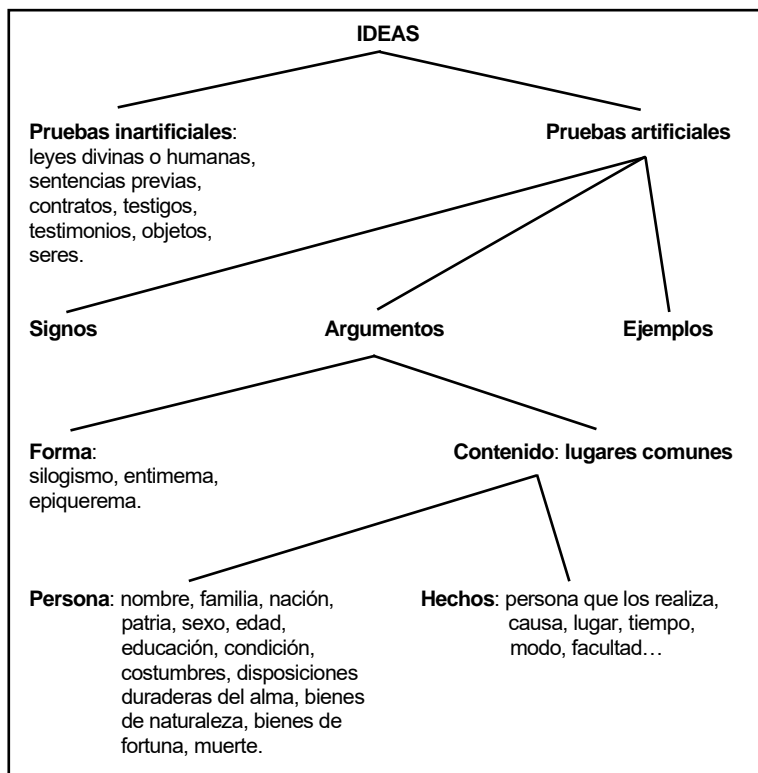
IDEAS

Pruebas inartificiales: leyes divinas o humanas, sentencias previas, contratos, testigos, testimonios, objetos, seres.

Pruebas artificiales

Signos

Argumentos

Ejemplos

Forma: silogismo, entimema, epiquerema.

Contenido: lugares comunes

Persona: nombre, familia, nación, patria, sexo, edad, educación, condición, costumbres, disposiciones duraderas del alma, bienes de naturaleza, bienes de fortuna, muerte.

Hechos: persona que los realiza, causa, lugar, tiempo, modo, facultad…